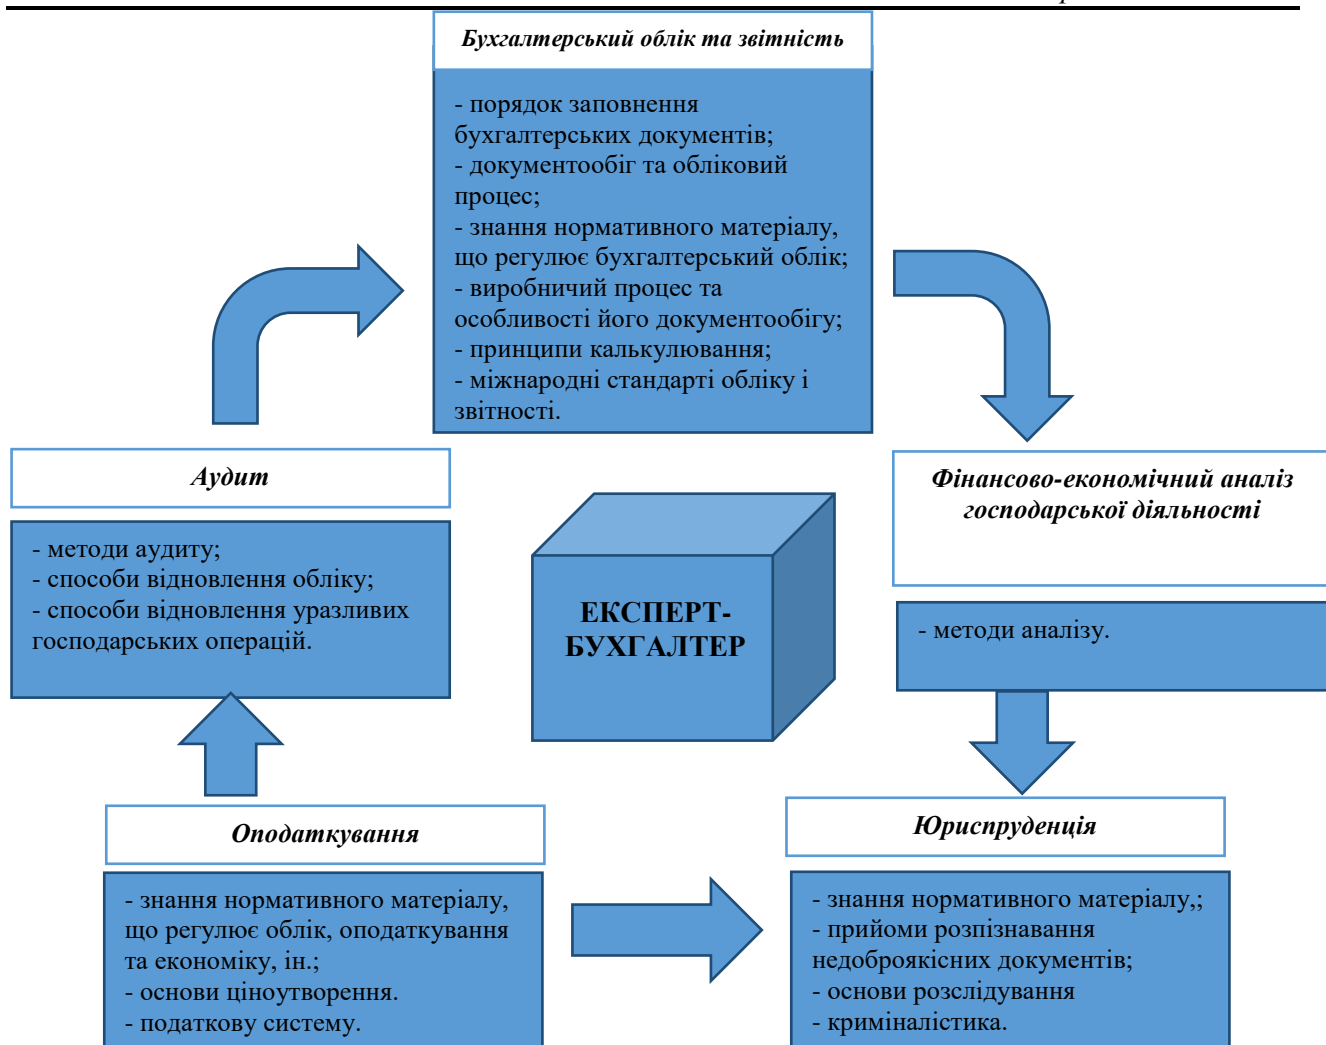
Бухгалтерський облік та звітність

- порядок заповнення бухгалтерських документів;
- документообіг та обліковий процес;
- знання нормативного матеріалу, що регулює бухгалтерський облік;
- виробничий процес та особливості його документообігу;
- принципи калькулювання;
- міжнародні стандарті обліку і звітності.

Аудит

- методи аудиту;
- способи відновлення обліку;
- способи відновлення уразливих господарських операцій.

ЕКСПЕРТ-БУХГАЛТЕР

Фінансово-економічний аналіз господарської діяльності

- методи аналізу.

Оподаткування

- знання нормативного матеріалу, що регулює облік, оподаткування та економіку, ін.;
- основи ціноутворення.
- податкову систему.

Юриспруденція

- знання нормативного матеріалу,;
- прийоми розпізнавання недоброякісних документів;
- основи розслідування
- криміналістика.